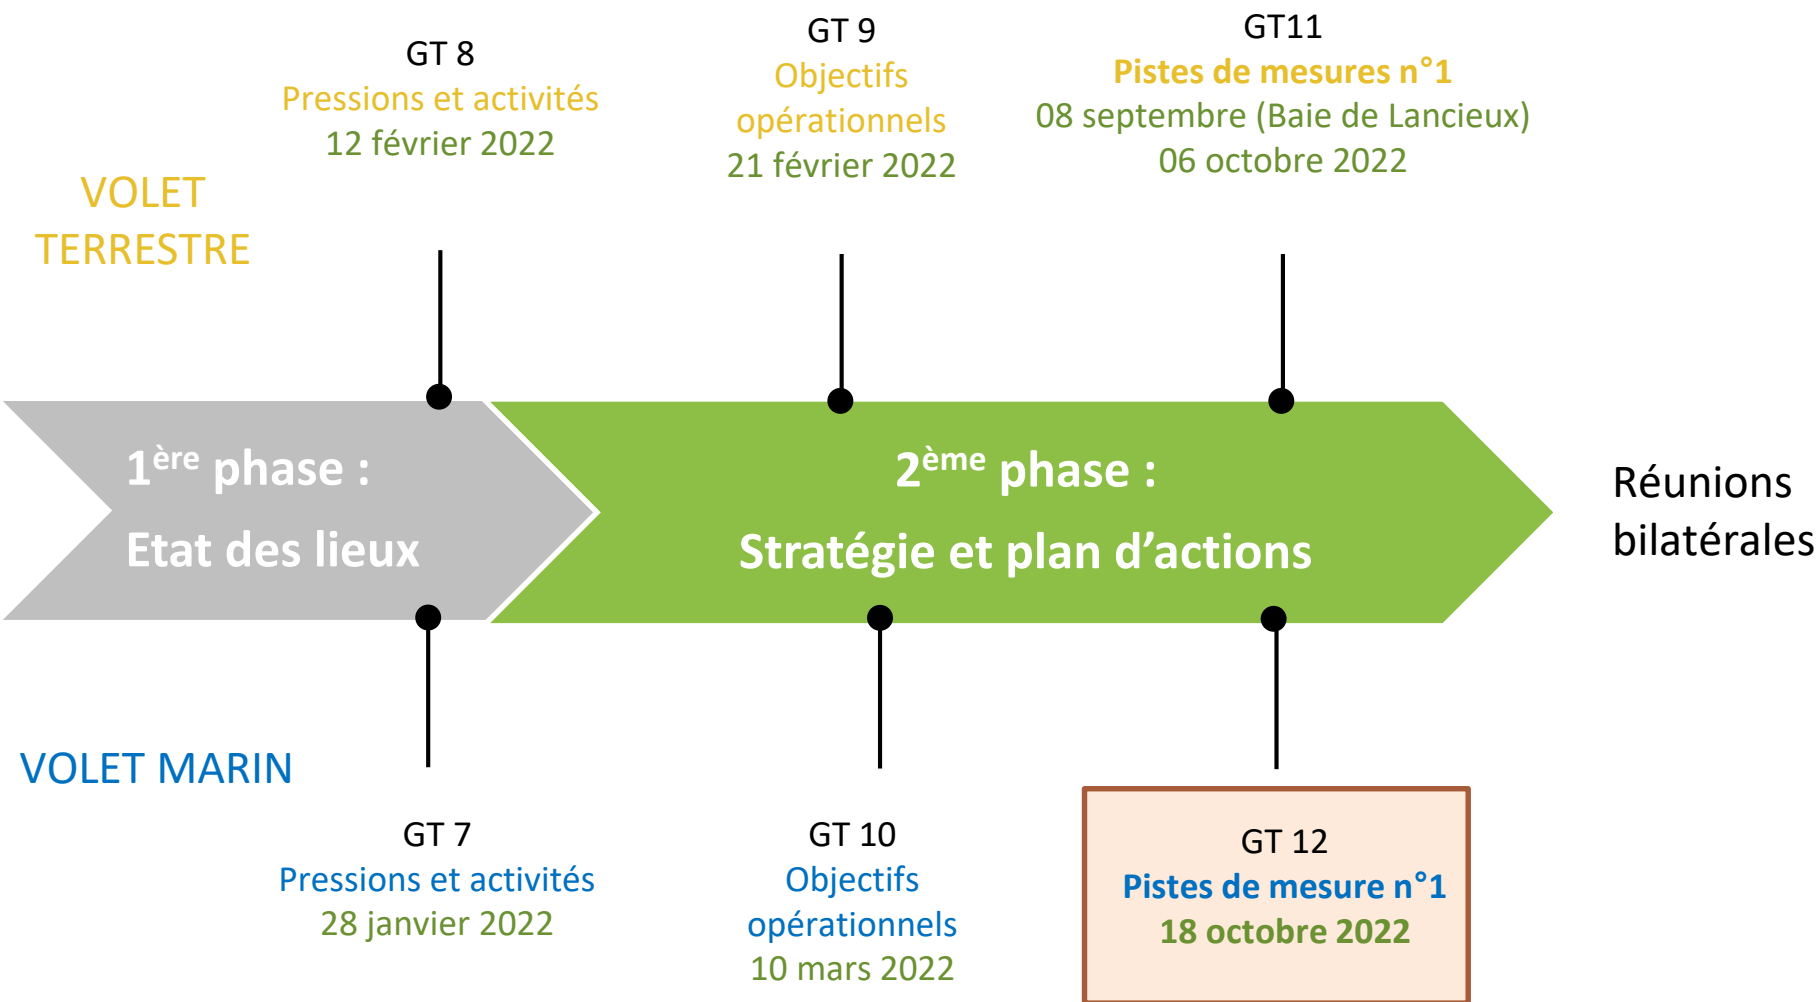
GT 8
Pressions et activités
12 février 2022

GT 9
Objectifs opérationnels
21 février 2022

GT11
Pistes de mesures n°1
08 septembre (Baie de Lancieux)
06 octobre 2022

VOLET TERRESTRE

1$^{ère}$ phase :
Etat des lieux

2$^{ème}$ phase :
Stratégie et plan d'actions

Réunions bilatérales

VOLET MARIN

GT 7
Pressions et activités
28 janvier 2022

GT 10
Objectifs opérationnels
10 mars 2022

GT 12
Pistes de mesure n°1
18 octobre 2022